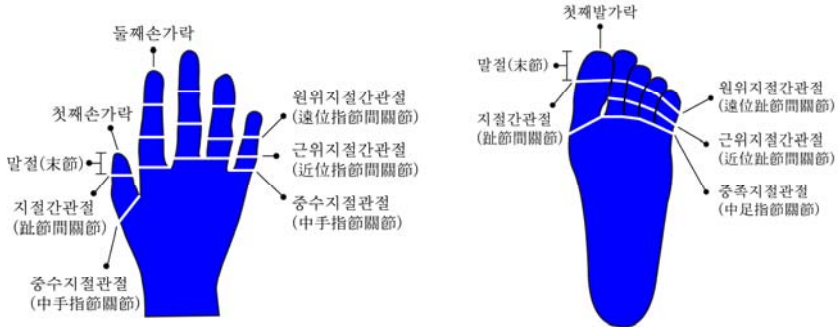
둘째손가락

첫째손가락

말절(末節)

지절간관절
(趾節間關節)

중수지절관절
(中手指節關節)

원위지절간관절
(遠位指節間關節)

근위지절간관절
(近位指節間關節)

중수지절관절
(中手指節關節)

첫째발가락

말절(末節)

지절간관절
(趾節間關節)

원위지절간관절
(遠位趾節間關節)

근위지절간관절
(近位趾節間關節)

중족지절관절
(中足指節關節)